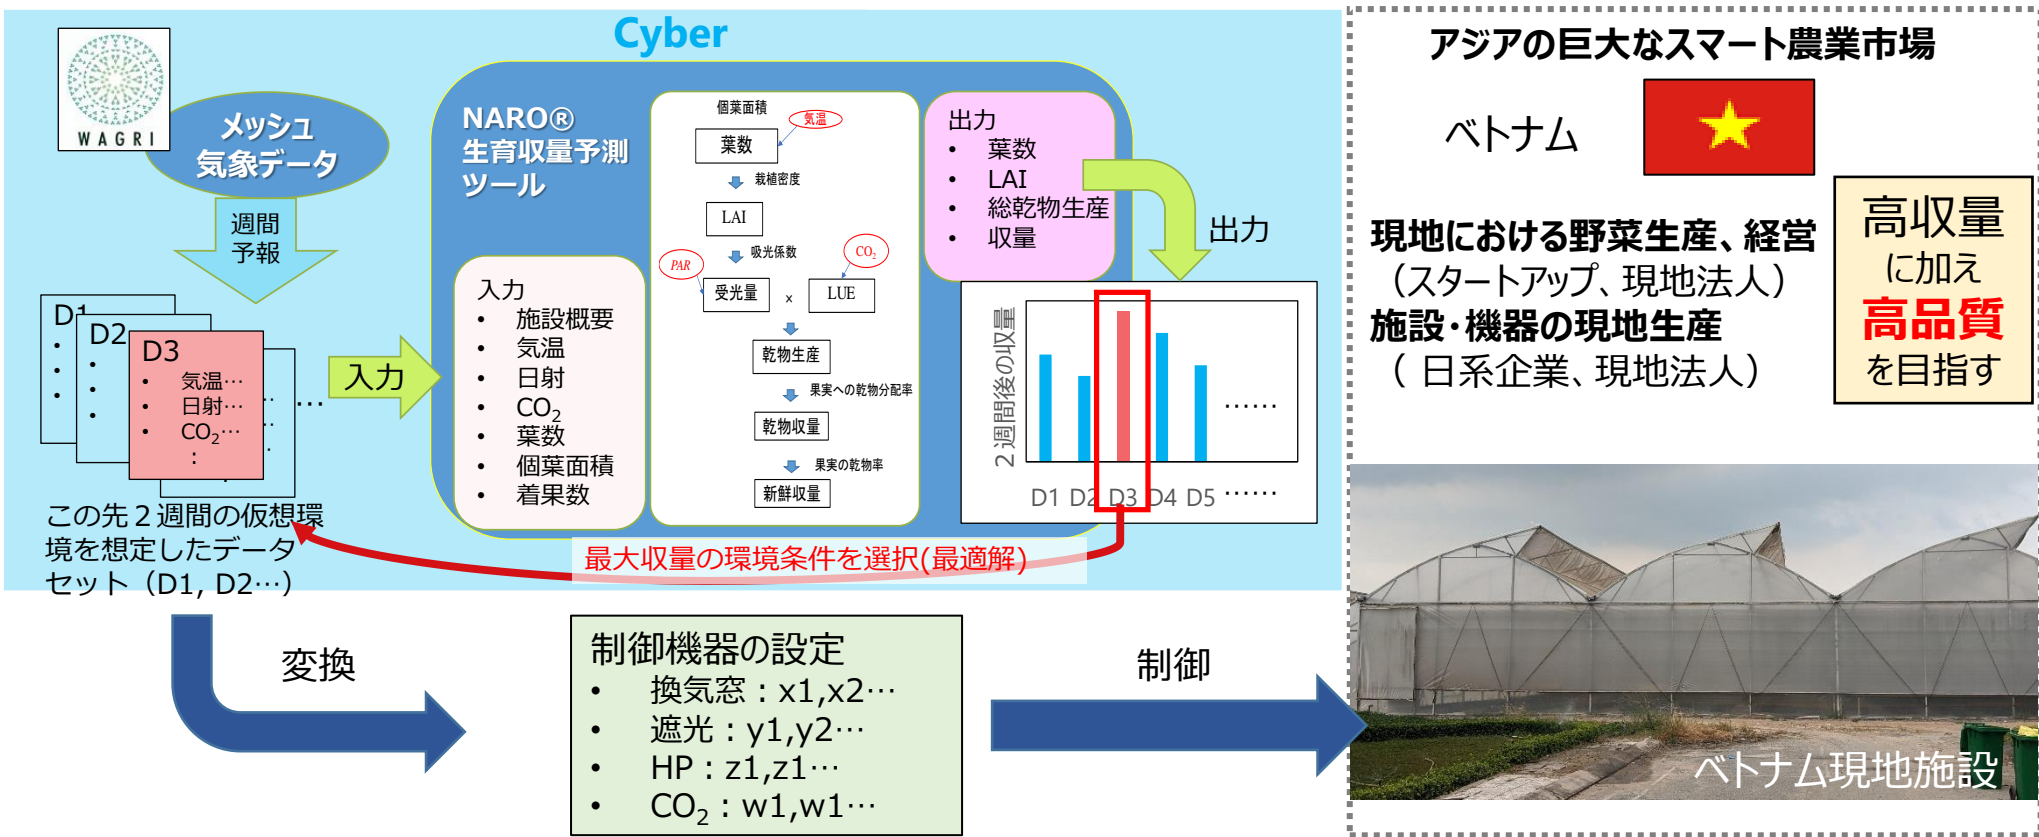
Cyber

WAGRI

メッシュ気象データ

週間予報

D1
D2
D3
• 気温…
• 日射…
• $CO_2$…
:

…

この先２週間の仮想環境を想定したデータセット（D1, D2…）

入力

NARO®
生育収量予測ツール

入力
• 施設概要
• 気温
• 日射
• $CO_2$
• 葉数
• 個葉面積
• 着果数

個葉面積
気温
葉数
栽植密度
LAI
吸光係数
PAR
$CO_2$
受光量
×
LUE
乾物生産
果実への乾物分配率
乾物収量
果実の乾物率
新鮮収量

出力
• 葉数
• LAI
• 総乾物生産
• 収量

出力

２週間後の収量

……

D1 D2 D3 D4 D5 ……

最大収量の環境条件を選択(最適解)

変換

制御機器の設定
• 換気窓：x1,x2…
• 遮光：y1,y2…
• HP：z1,z1…
• $CO_2$：w1,w1…

制御

アジアの巨大なスマート農業市場

ベトナム

現地における野菜生産、経営
（スタートアップ、現地法人）
施設･機器の現地生産
（ 日系企業、現地法人）

高収量
に加え
高品質
を目指す

ベトナム現地施設